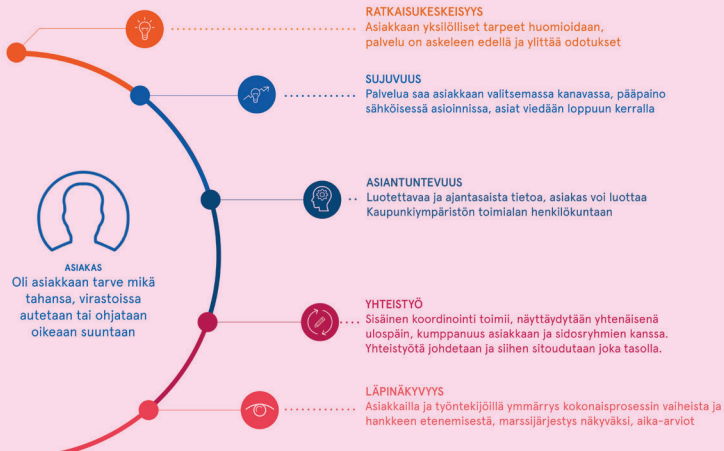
RATKAISUKESKEISYYS
Asiakkaan yksilölliset tarpeet huomioidaan, palvelu on askeleen edellä ja ylittää odotukset

SUJUVUUS
Palvelua saa asiakkaan valitsemassa kanavassa, pääpaino sähköisessä asioinnissa, asiat viedään loppuun kerralla

ASIANTUNTEVUUS
Luotettavaa ja ajantasaista tietoa, asiakas voi luottaa Kaupunkiympäristön toimialan henkilökuntaan

ASIAKAS
Oli asiakkaan tarve mikä tahansa, virastoissa autetaan tai ohjataan oikeaan suuntaan

YHTEISTYÖ
Sisäinen koordinointi toimii, näyttäydytään yhtenäisenä ulospäin, kumppanuus asiakkaan ja sidosryhmien kanssa. Yhteistyötä johdetaan ja siihen sitoudutaan joka tasolla.

LÄPINÄKYVYYS
Asiakkailla ja työntekijöillä ymmärrys kokonaisprosessin vaiheista ja hankkeen etenemisestä, marssijärjestys näkyväksi, aika-arviot